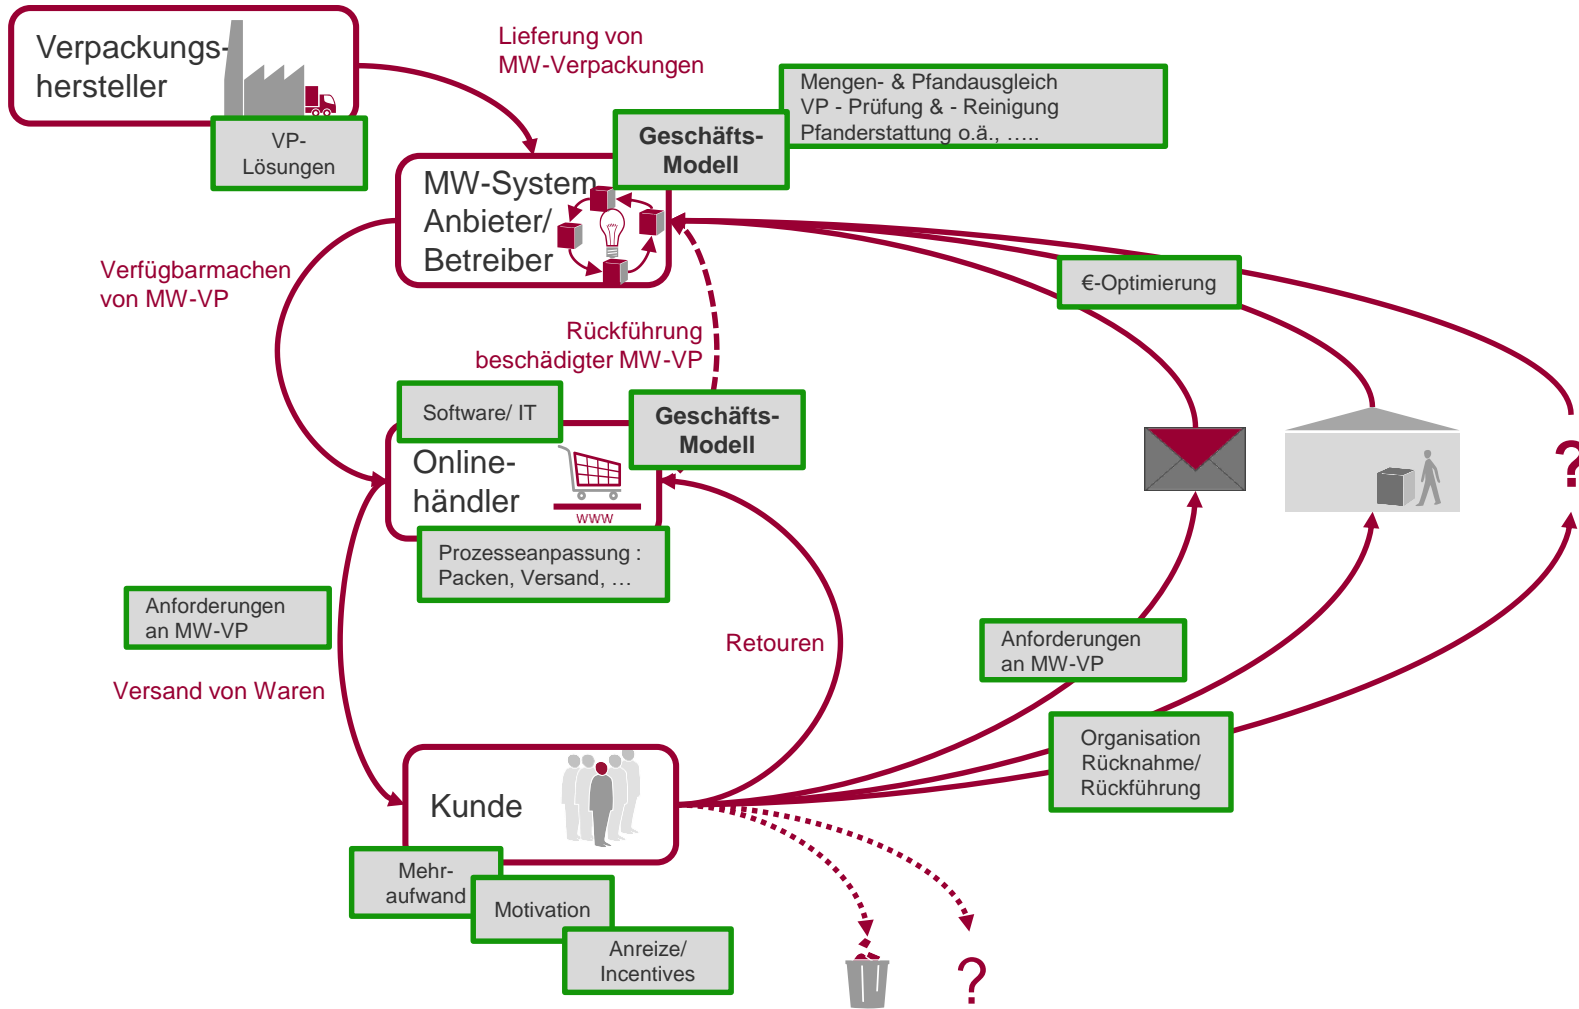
Verpackungshersteller

VP-Lösungen

Lieferung von MW-Verpackungen

Geschäfts-Modell

Mengen- & Pfandausgleich
VP - Prüfung & - Reinigung
Pfanderstattung o.ä., .....

MW-System Anbieter/ Betreiber

Verfügbarmachen von MW-VP

€-Optimierung

Rückführung beschädigter MW-VP

Software/ IT

Geschäfts-Modell

Online-händler

www

?

Prozesseanpassung : Packen, Versand, …

Anforderungen an MW-VP

Retouren

Anforderungen an MW-VP

Versand von Waren

Organisation Rücknahme/ Rückführung

Kunde

Mehr-aufwand

Motivation

Anreize/ Incentives

?